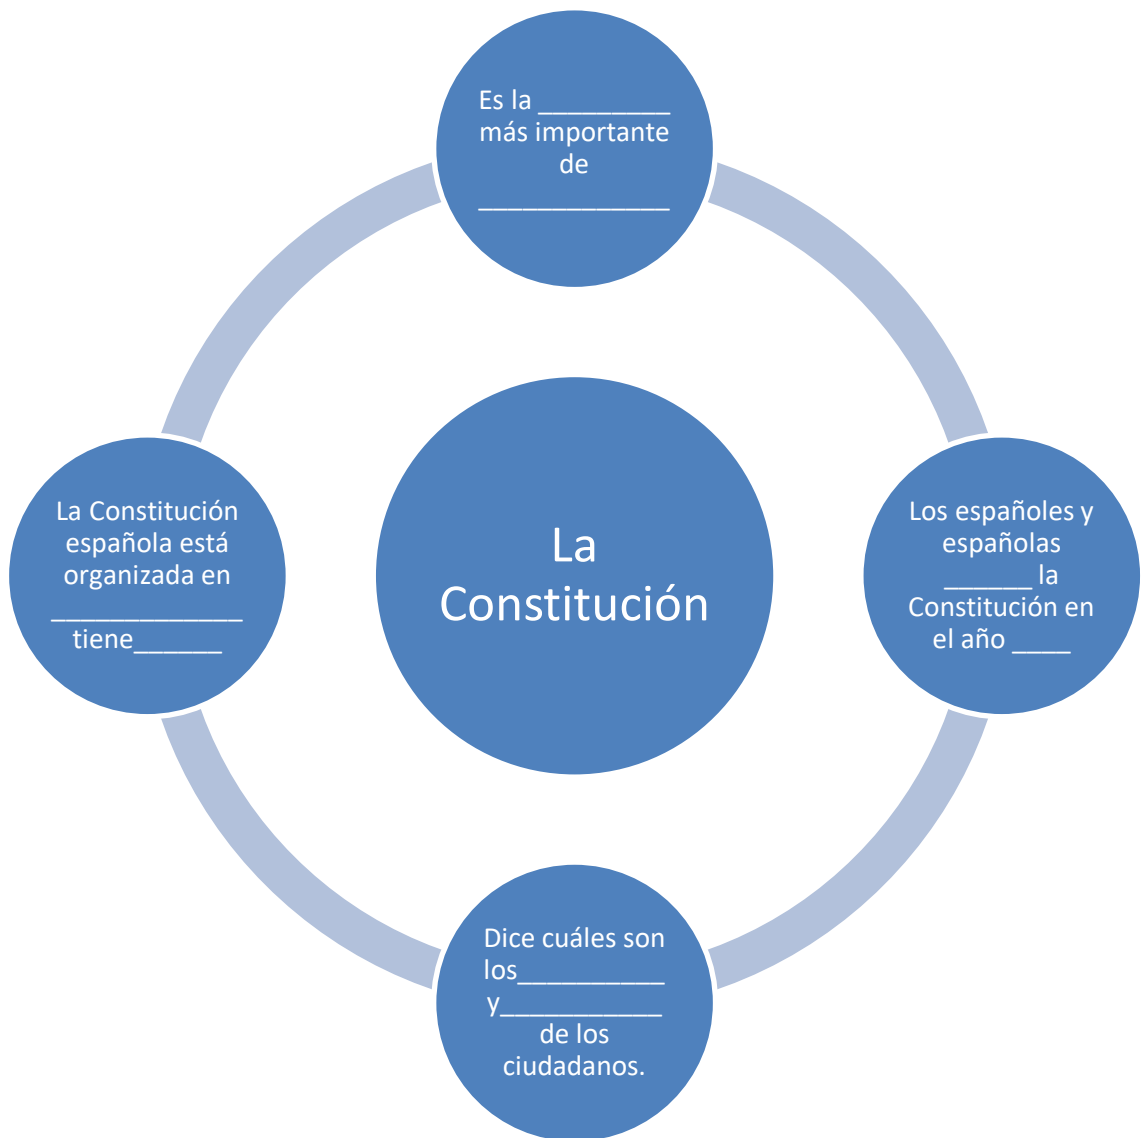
La Constitución

Es la _________ más importante de _____________

Los españoles y españolas ______ la Constitución en el año ____

Dice cuáles son los__________ y___________ de los ciudadanos.

La Constitución española está organizada en _____________ tiene______